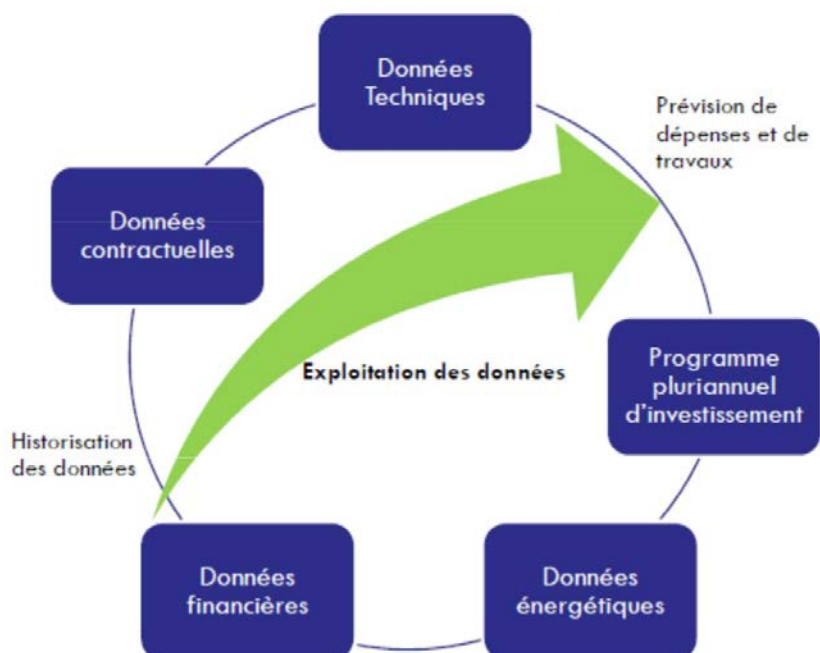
Données Techniques

Prévision de dépenses et de travaux

Données contractuelles

Exploitation des données

Programme pluriannuel d'investissement

Historisation des données

Données financières

Données énergétiques